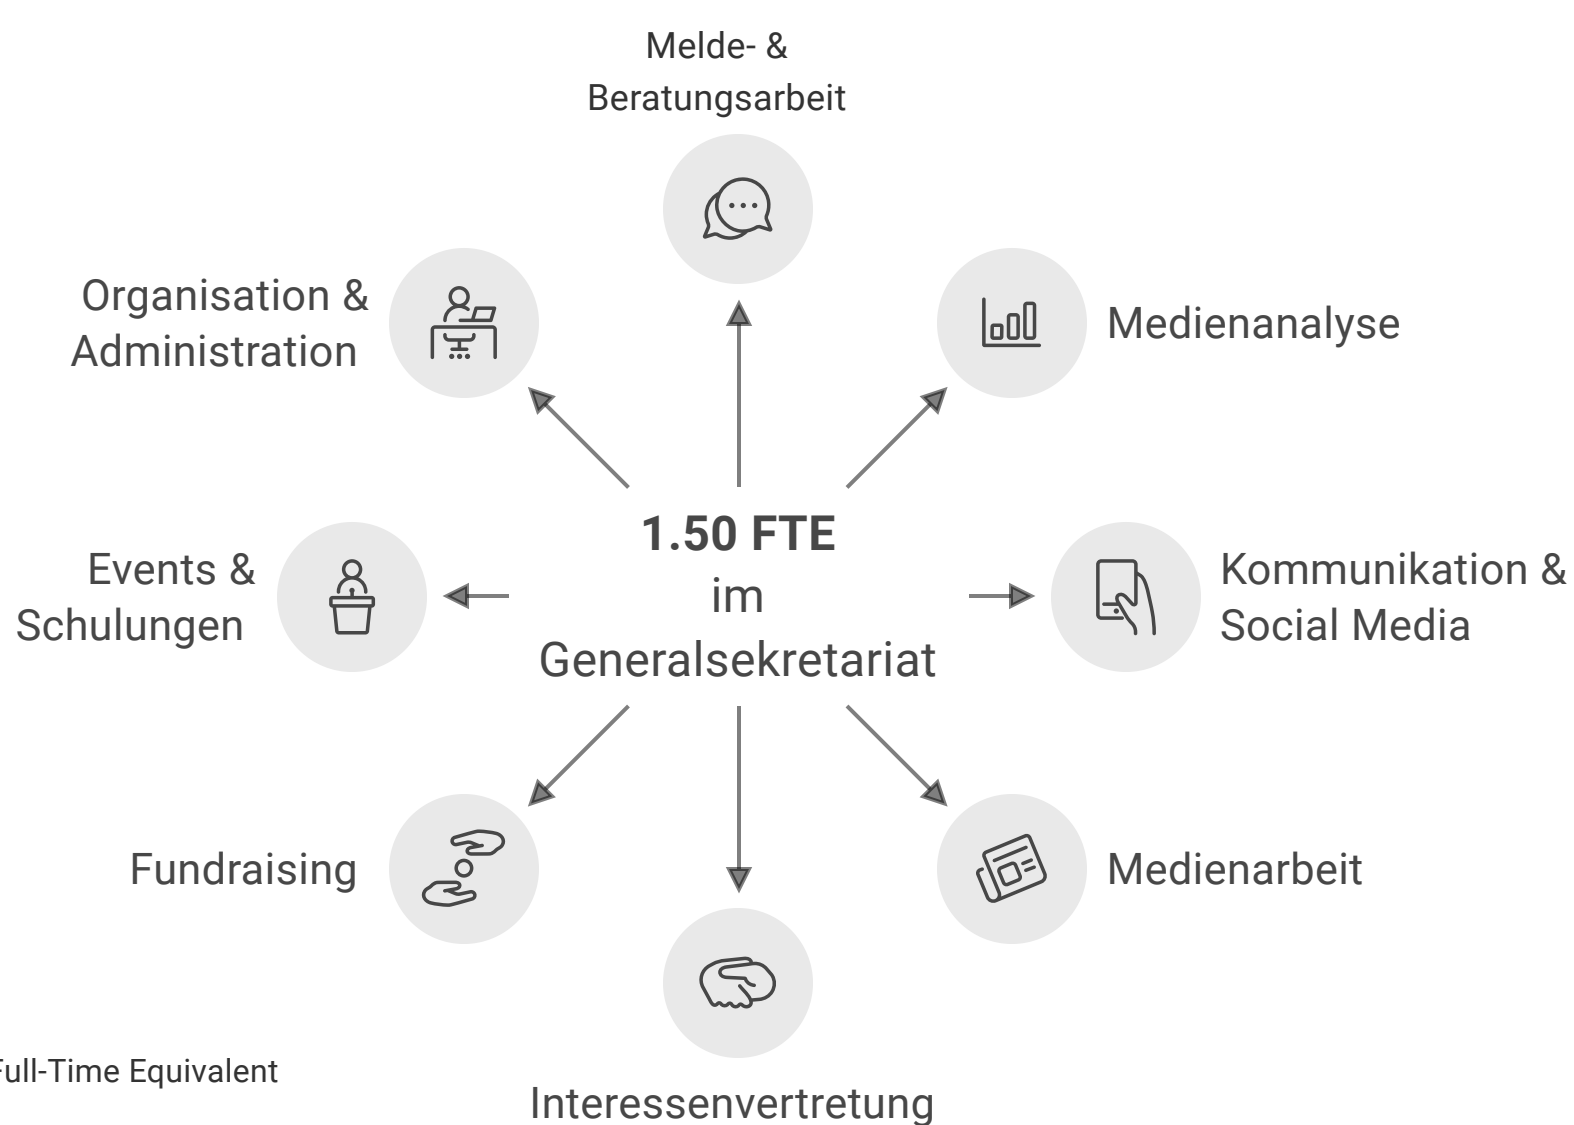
Melde- &
Beratungsarbeit

Organisation &
Administration

Medienanalyse

1.50 FTE
im
Generalsekretariat

Events &
Schulungen

Kommunikation &
Social Media

Fundraising

Medienarbeit

Interessenvertretung

Full-Time Equivalent